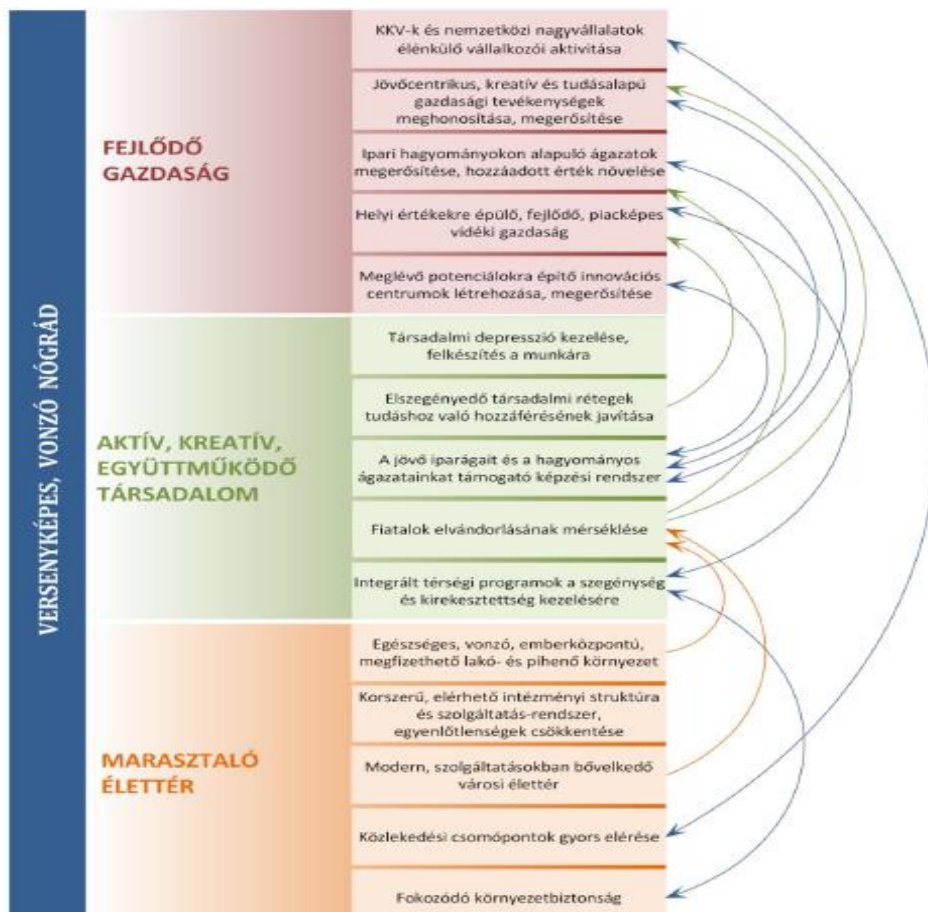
VERSENYKÉPES, VONZÓ NÓGRÁD

FEJLŐDŐ GAZDASÁG

KKV-k és nemzetközi nagyvállalatok élenkülő vállalkozói aktivitása

Jövőcentrikus, kreatív és tudásalapú gazdasági tevékenységek meghonosítása, megerősítése

Ipari hagyományokon alapuló ágazatok megerősítése, hozzáadott érték növelése

Helyi értékekre épülő, fejlődő, piacképes vidéki gazdaság

Meglévő potenciálokra építő innovációs centrumok létrehozása, megerősítése

AKTÍV, KREATÍV, EGYÜTTMŰKÖDŐ TÁRSADALOM

Társadalmi depresszió kezelése, felkészítés a munkára

Elszegényedő társadalmi rétegek tudáshoz való hozzáférésének javítása

A jövő iparágait és a hagyományos ágazatainkat támogató képzési rendszer

Fiatalok elvándorlásának mérséklése

Integrált térségi programok a szegénység és kirekesztettség kezelésére

MARASZTALÓ ÉLETTÉR

Egészséges, vonzó, emberközpontú, megfizethető lakó- és pihenő környezet

Korszerű, elérhető intézményi struktúra és szolgáltatás-rendszer, egyenlőtlenségek csökkentése

Modern, szolgáltatásokban bővelkedő városi élettér

Közlekedési csomópontok gyors elérése

Fokozódó környezetbiztonság